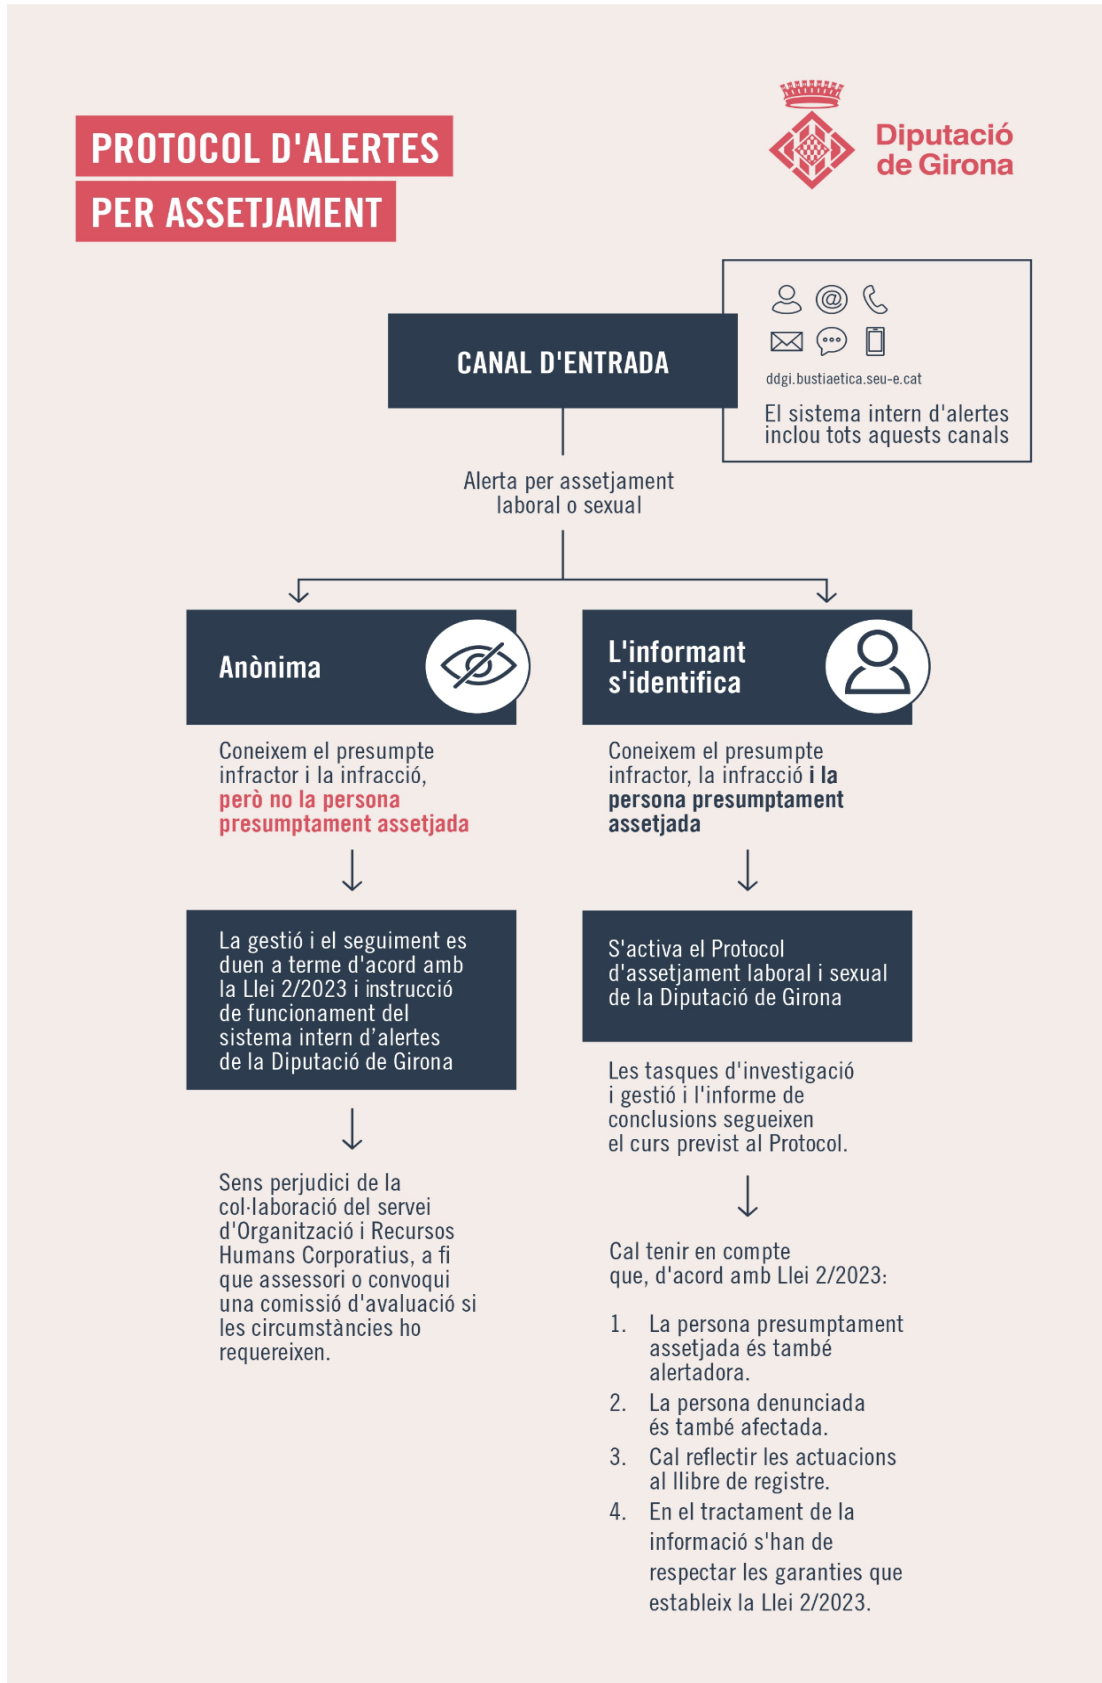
PROTOCOL D'ALERTES
PER ASSETJAMENT

Diputació de Girona

CANAL D'ENTRADA

ddgi.bustiaetica.seu-e.cat

El sistema intern d'alertes inclou tots aquests canals

Alerta per assetjament laboral o sexual

Anònima

Coneixem el presumpte infractor i la infracció, però no la persona presumptament assetjada

La gestió i el seguiment es duen a terme d'acord amb la Llei 2/2023 i instrucció de funcionament del sistema intern d'alertes de la Diputació de Girona

Sens perjudici de la col·laboració del servei d'Organització i Recursos Humans Corporatius, a fi que assessori o convoqui una comissió d'avaluació si les circumstàncies ho requereixen.

L'informant s'identifica

Coneixem el presumpte infractor, la infracció i la persona presumptament assetjada

S'activa el Protocol d'assetjament laboral i sexual de la Diputació de Girona

Les tasques d'investigació i gestió i l'informe de conclusions segueixen el curs previst al Protocol.

Cal tenir en compte que, d'acord amb Llei 2/2023:

1. La persona presumptament assetjada és també alertadora.
2. La persona denunciada és també afectada.
3. Cal reflectir les actuacions al llibre de registre.
4. En el tractament de la informació s'han de respectar les garanties que estableix la Llei 2/2023.